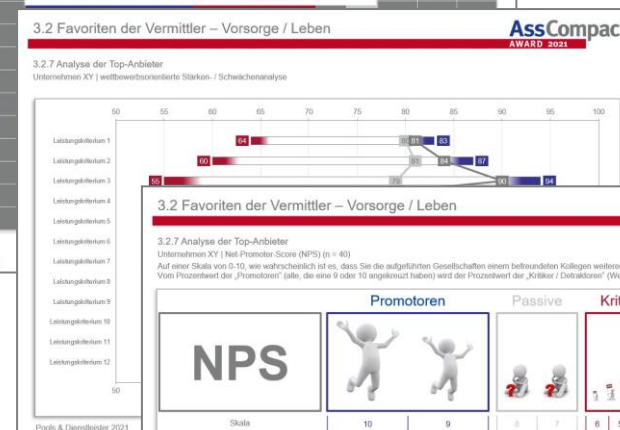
3.2 Favoriten der Vermittler – Vorsorge / Leben

AssCompac
AWARD 2021

3.2.7 Analyse der Top-Anbieter
Unternehmen XY | wettbewerbsorientierte Stärken- / Schwächenanalyse

50 55 60 65 70 75 80 85 90 95 100

Leistungskriterium 1
64 80 81 83
Leistungskriterium 2
60 83 84 87
Leistungskriterium 3
55 79 90 94
Leistungskriterium 4
Leistungskriterium 5
Leistungskriterium 6
Leistungskriterium 7
Leistungskriterium 8
Leistungskriterium 9
Leistungskriterium 10
Leistungskriterium 11
Leistungskriterium 12

50

Pools & Dienstleister 2021

3.2 Favoriten der Vermittler – Vorsorge / Leben

3.2.7 Analyse der Top-Anbieter
Unternehmen XY | Net-Promoter-Score (NPS) (n = 40)
Auf einer Skala von 0-10, wie wahrscheinlich ist es, dass Sie die aufgeführten Gesellschaften einem befreundeten Kollegen weiter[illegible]
Vom Prozentwert der „Promotoren" (alle, die eine 9 oder 10 angekreuzt haben) wird der Prozentwert der „Kritiker / Detraktoren" (We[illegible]

Promotoren
Passive
Krit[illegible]

NPS

Skala
10
9
8
7
6
5